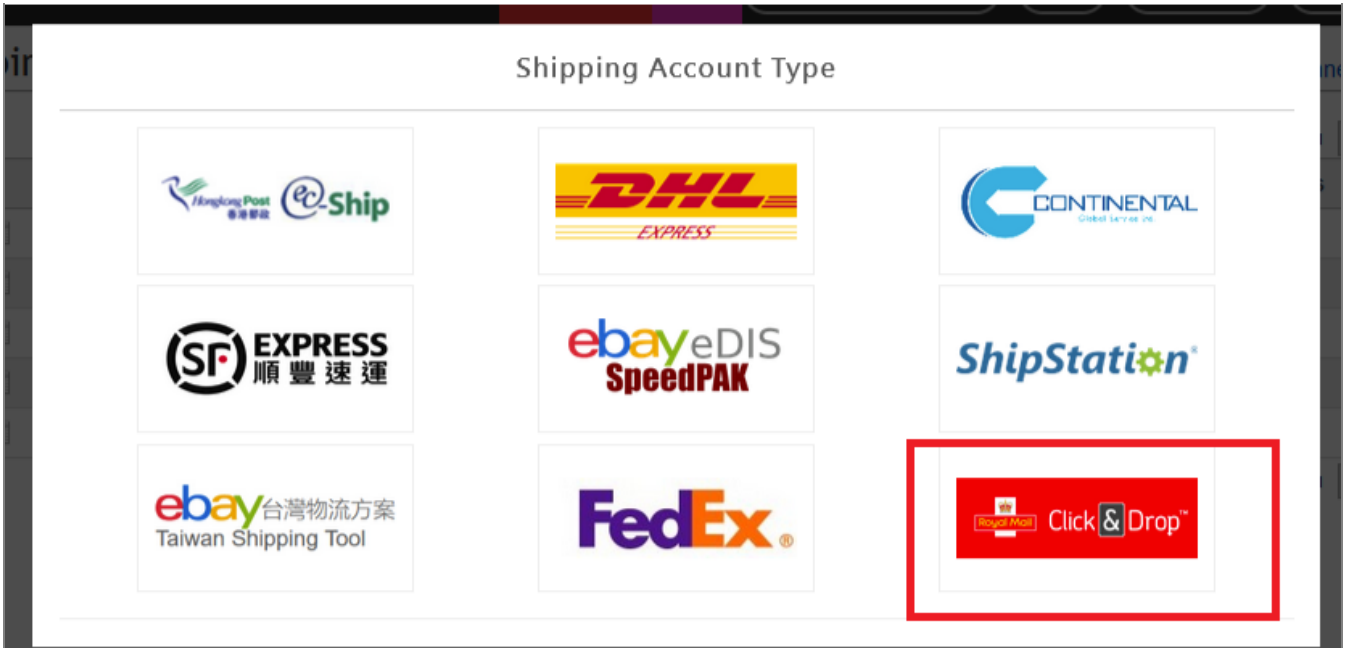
Shipping Account Type

Hongkong Post 香港郵政 ec-Ship

DHL EXPRESS

CONTINENTAL Global Service Inc.

SF EXPRESS 順豐速運

ebay eDIS SpeedPAK

ShipStation®

ebay 台灣物流方案 Taiwan Shipping Tool

FedEx®

Royal Mail Click & Drop™